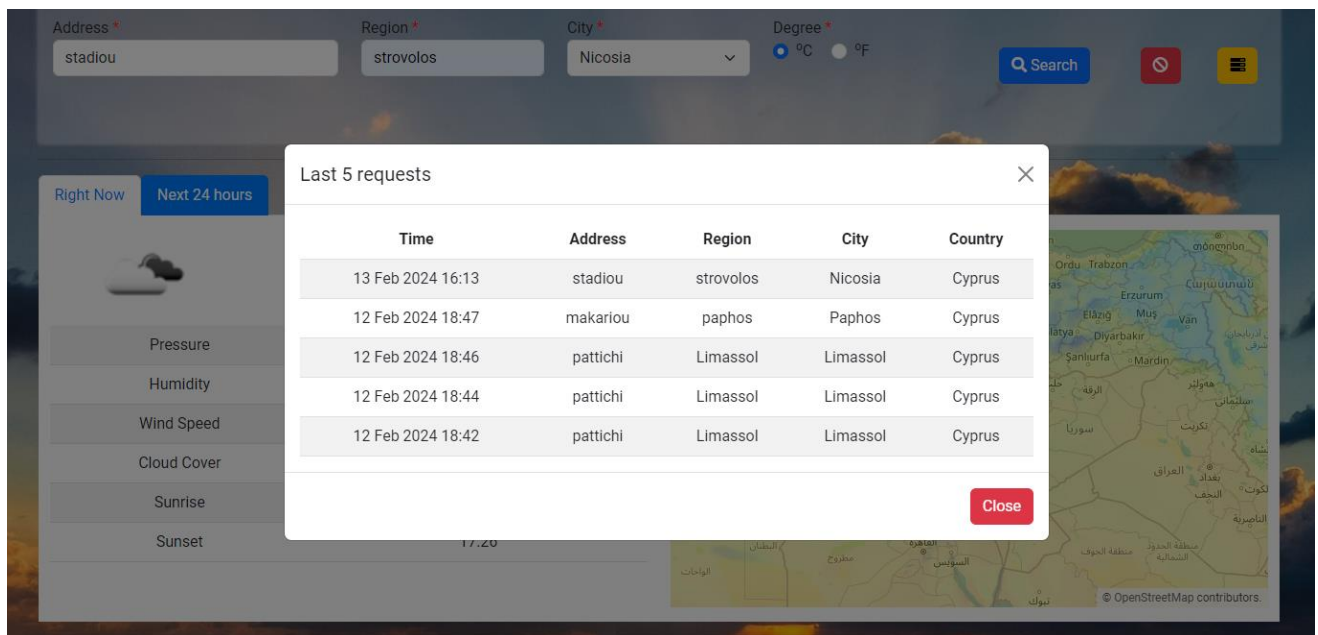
Address *
stadiou

Region *
strovolos

City *
Nicosia

Degree *
ºC ºF

Search

Right Now | Next 24 hours

Pressure
Humidity
Wind Speed
Cloud Cover
Sunrise
Sunset 17:26

Last 5 requests

| Time | Address | Region | City | Country |
|---|---|---|---|---|
| 13 Feb 2024 16:13 | stadiou | strovolos | Nicosia | Cyprus |
| 12 Feb 2024 18:47 | makariou | paphos | Paphos | Cyprus |
| 12 Feb 2024 18:46 | pattichi | Limassol | Limassol | Cyprus |
| 12 Feb 2024 18:44 | pattichi | Limassol | Limassol | Cyprus |
| 12 Feb 2024 18:42 | pattichi | Limassol | Limassol | Cyprus |

Close

Ordu Trabzon
Erzurum
Elazığ Muş Van
Diyarbakır
Şanlıurfa Mardin
سوريا
العراق
بغداد
النجف
الناصرية
السويس
القاهرة
مطروح
الواحات
© OpenStreetMap contributors.